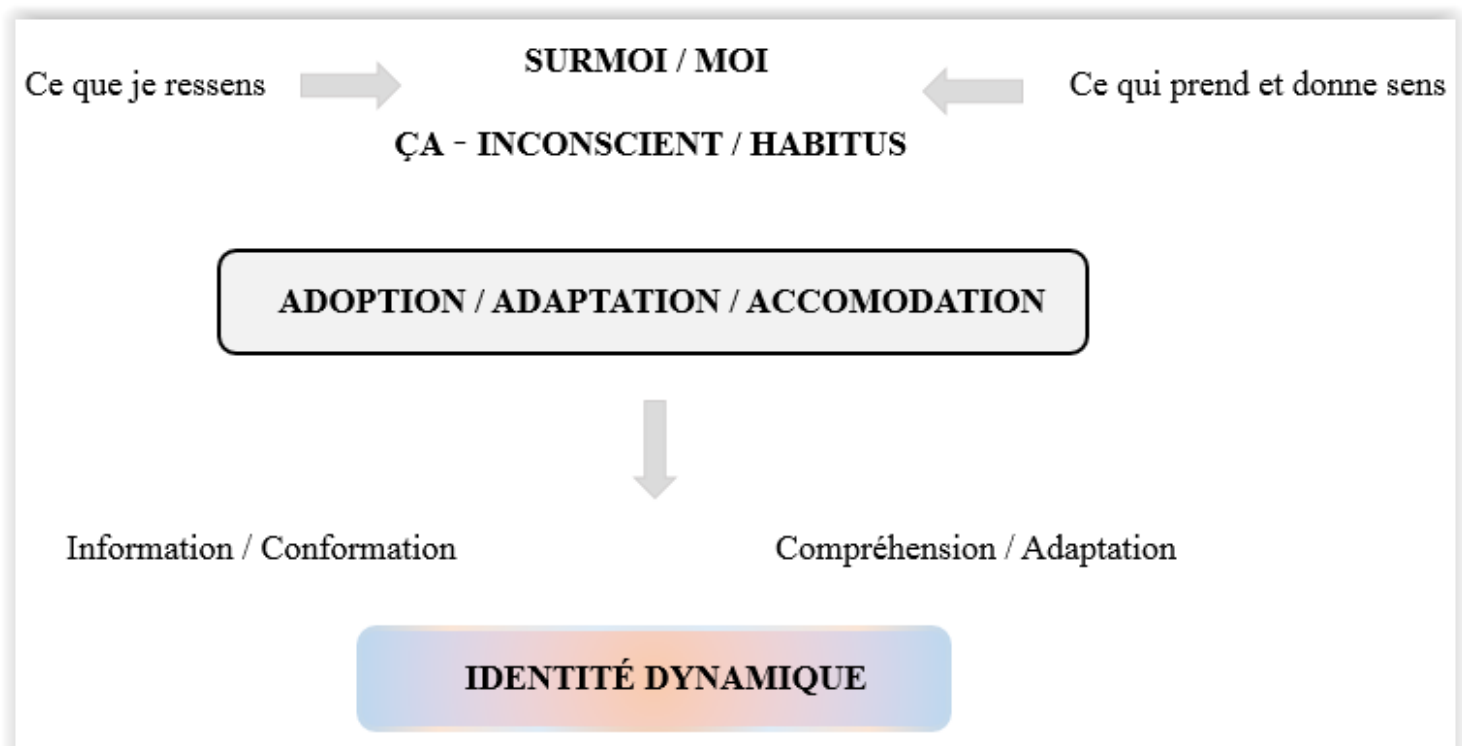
SURMOI / MOI

Ce que je ressens

Ce qui prend et donne sens

ÇA - INCONSCIENT / HABITUS

ADOPTION / ADAPTATION / ACCOMODATION

Information / Conformation

Compréhension / Adaptation

IDENTITÉ DYNAMIQUE